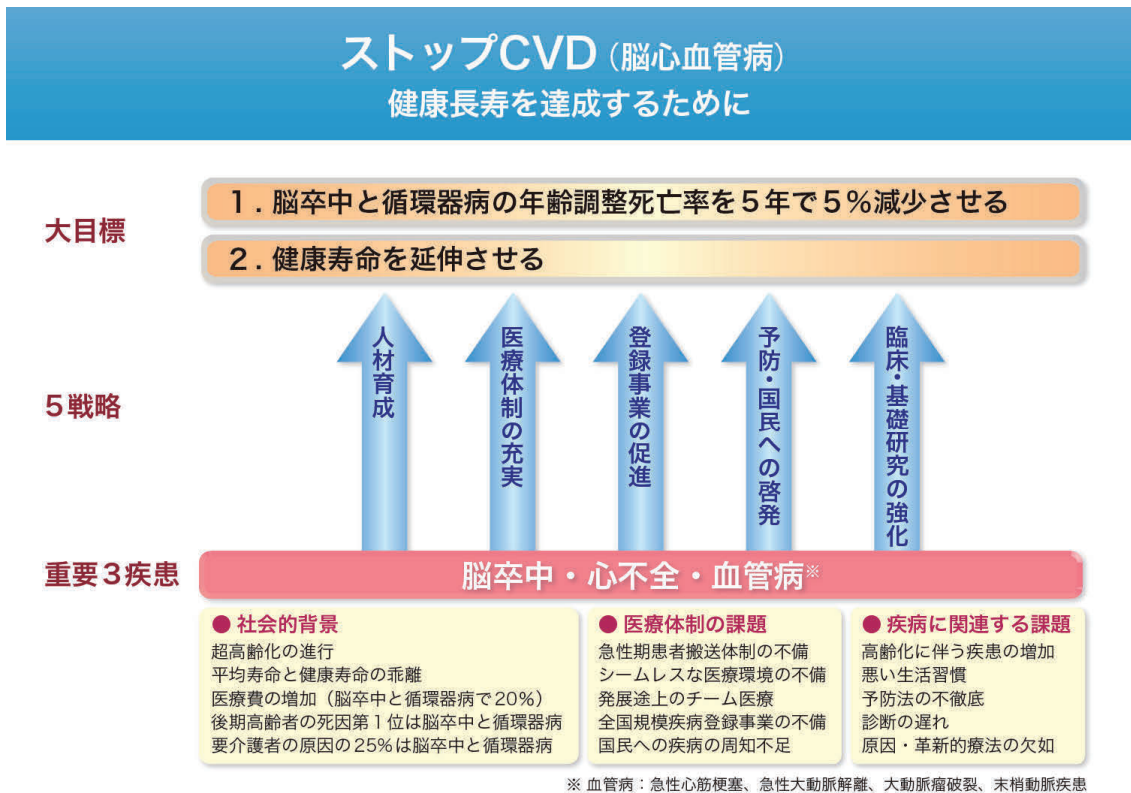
ストップCVD（脳心血管病）
健康長寿を達成するために

大目標

1．脳卒中と循環器病の年齢調整死亡率を5年で5％減少させる

2．健康寿命を延伸させる

5戦略

人材育成

医療体制の充実

登録事業の促進

予防・国民への啓発

臨床・基礎研究の強化

重要3疾患

脳卒中・心不全・血管病※

● 社会的背景
超高齢化の進行
平均寿命と健康寿命の乖離
医療費の増加（脳卒中と循環器病で20%）
後期高齢者の死因第1位は脳卒中と循環器病
要介護者の原因の25%は脳卒中と循環器病

● 医療体制の課題
急性期患者搬送体制の不備
シームレスな医療環境の不備
発展途上のチーム医療
全国規模疾病登録事業の不備
国民への疾病の周知不足

● 疾病に関連する課題
高齢化に伴う疾患の増加
悪い生活習慣
予防法の不徹底
診断の遅れ
原因・革新的療法の欠如

※ 血管病：急性心筋梗塞、急性大動脈解離、大動脈瘤破裂、末梢動脈疾患